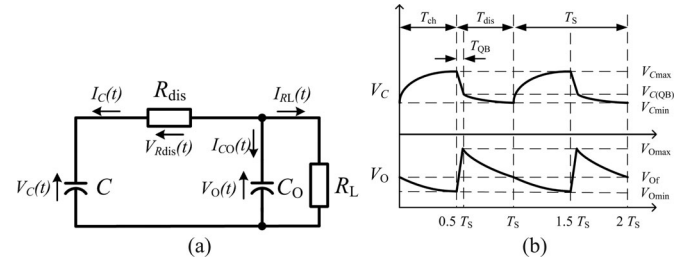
$I_C(t)$ $R_{\text{dis}}$ $I_{RL}(t)$

$V_{R\text{dis}}(t)$ $I_{CO}(t)$

$V_C(t)$ $C$ $V_O(t)$ $C_O$ $R_L$

(a)

$T_{\text{ch}}$ $T_{\text{dis}}$ $T_S$

$T_{QB}$

$V_C$

$V_{C\max}$

$V_{C(QB)}$

$V_{C\min}$

$V_O$

$V_{O\max}$

$V_{Of}$

$V_{O\min}$

0.5 $T_S$ $T_S$ 1.5 $T_S$ 2 $T_S$

(b)